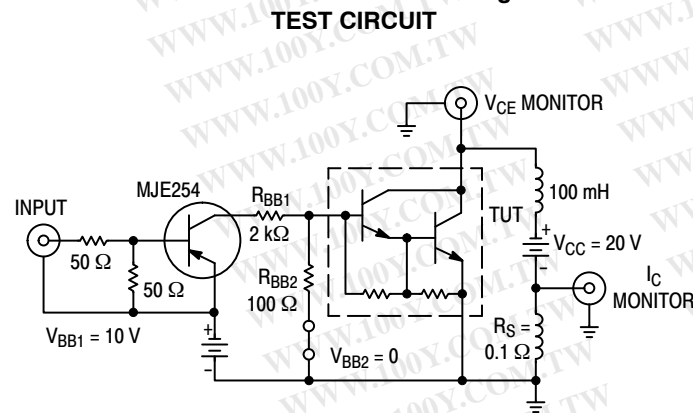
WWW.100Y.COM.TW

TEST CIRCUIT

INPUT

MJE254

$R_{BB1}$
2 kΩ

$R_{BB2}$
100 Ω

50 Ω

50 Ω

$V_{BB1}$ = 10 V

$V_{BB2}$ = 0

$V_{CE}$ MONITOR

100 mH

TUT

$V_{CC}$ = 20 V

+

−

+

−

$I_C$
MONITOR

$R_S$ =
0.1 Ω